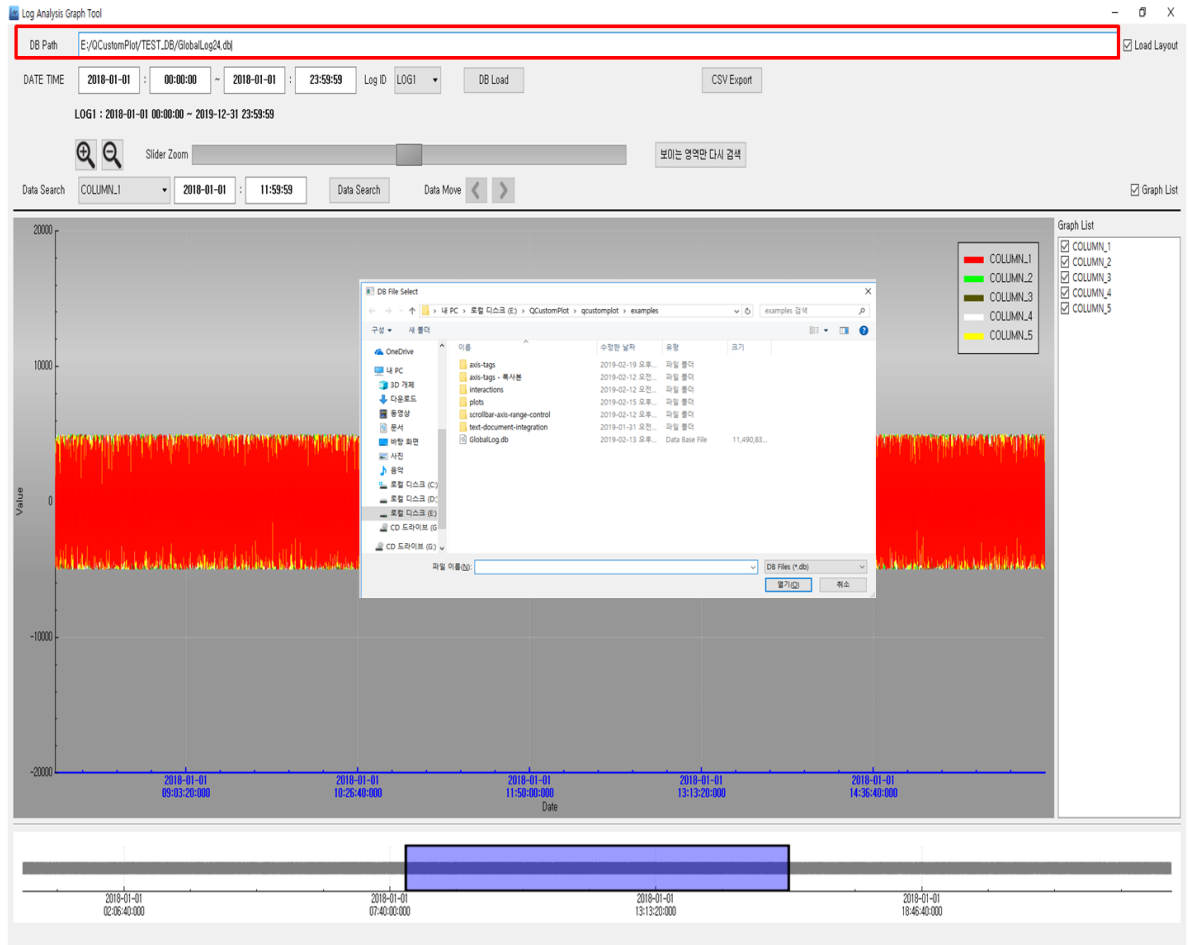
Log Analysis Graph Tool

DB Path E:/QCustomPlot/TEST_DB/GlobalLog24.db

Load Layout

DATE TIME 2018-01-01 : 00:00:00 ~ 2018-01-01 : 23:59:59 Log ID LOG1 DB Load CSV Export

LOG1 : 2018-01-01 00:00:00 ~ 2019-12-31 23:59:59

Slider Zoom 보이는 영역만 다시 검색

Data Search COLUMN_1 2018-01-01 : 11:59:59 Data Search Data Move

Graph List

20000
10000
0
-10000
-20000
Value

COLUMN_1
COLUMN_2
COLUMN_3
COLUMN_4
COLUMN_5

DB File Select
내 PC › 로컬 디스크 (E:) › QCustomPlot › qcustomplot › examples
examples 검색
구성 ▾ 새 폴더

OneDrive
내 PC
3D 개체
다운로드
동영상
문서
바탕 화면
사진
음악
로컬 디스크 (C:)
로컬 디스크 (D:)
로컬 디스크 (E:)
CD 드라이브 (G
CD 드라이브 (G:)

| 이름 | 수정한 날짜 | 유형 | 크기 |
|---|---|---|---|
| axis-tags | 2019-02-19 오후... | 파일 폴더 | |
| axis-tags - 복사본 | 2019-02-12 오전... | 파일 폴더 | |
| interactions | 2019-02-12 오전... | 파일 폴더 | |
| plots | 2019-02-15 오후... | 파일 폴더 | |
| scrollbar-axis-range-control | 2019-02-12 오후... | 파일 폴더 | |
| text-document-integration | 2019-01-31 오전... | 파일 폴더 | |
| GlobalLog.db | 2019-02-13 오후... | Data Base File | 11,490,83... |

파일 이름(N): DB Files (*.db)
열기(O) 취소

2018-01-01 09:03:20:000
2018-01-01 10:26:40:000
2018-01-01 11:50:00:000
2018-01-01 13:13:20:000
2018-01-01 14:36:40:000
Date

Graph List
COLUMN_1
COLUMN_2
COLUMN_3
COLUMN_4
COLUMN_5

2018-01-01 02:06:40:000
2018-01-01 07:40:00:000
2018-01-01 13:13:20:000
2018-01-01 18:46:40:000